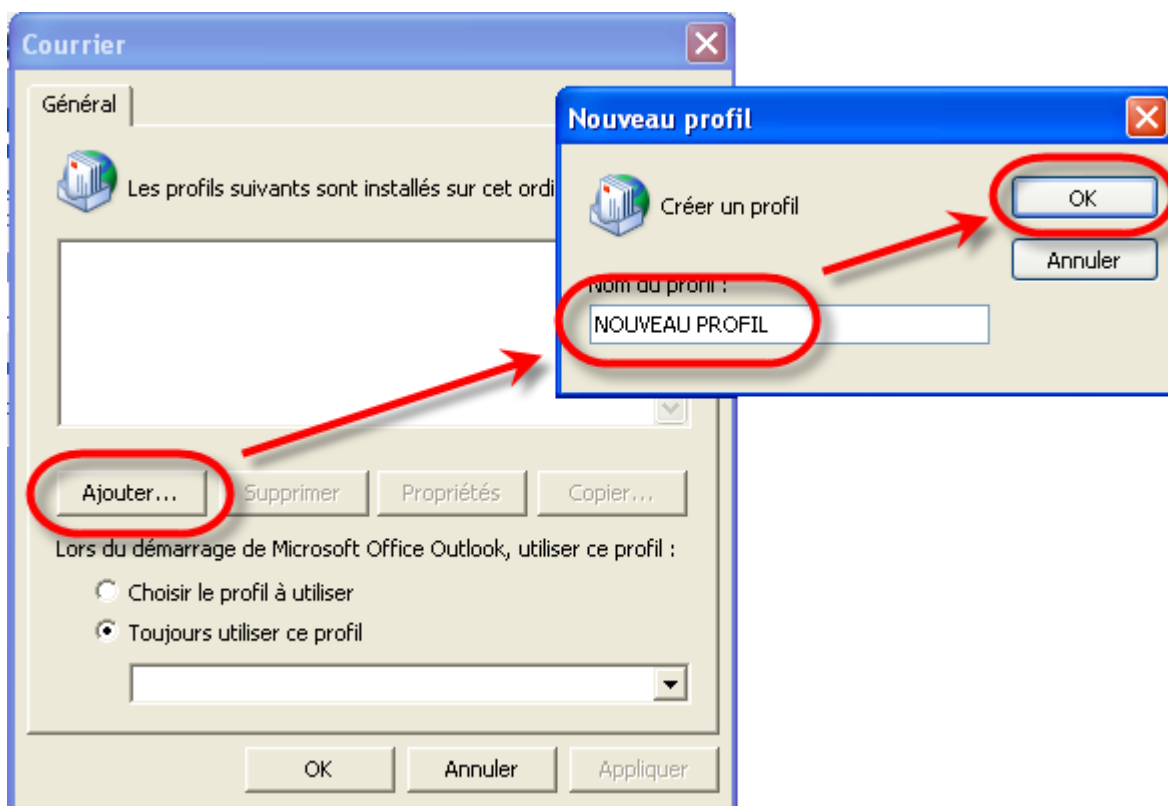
Courrier

Général

Les profils suivants sont installés sur cet ordi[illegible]

Ajouter... Supprimer Propriétés Copier...

Lors du démarrage de Microsoft Office Outlook, utiliser ce profil :

Choisir le profil à utiliser

Toujours utiliser ce profil

OK Annuler Appliquer

Nouveau profil

Créer un profil

OK

Annuler

Nom du profil :

NOUVEAU PROFIL